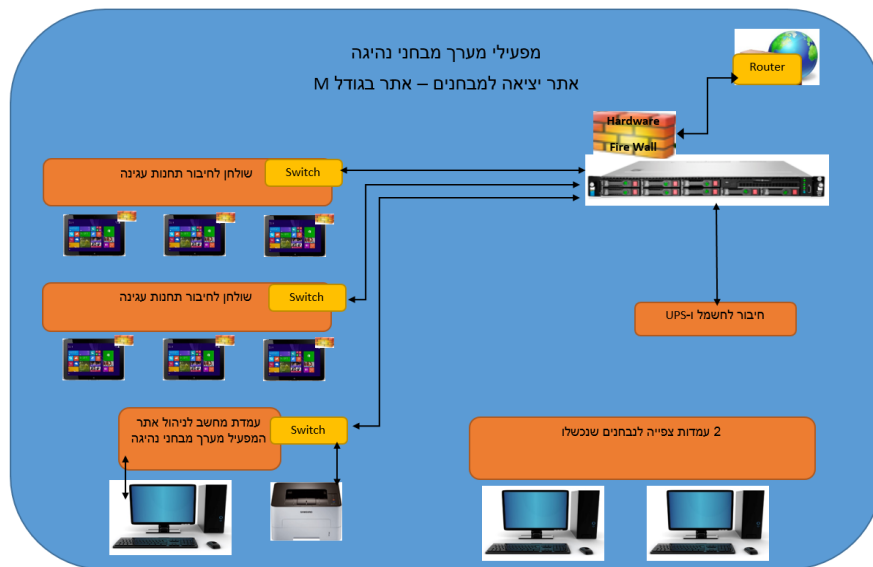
מפעילי מערך מבחני נהיגה

אתר יציאה למבחנים – אתר בגודל M

Router

Hardware
Fire Wall

Switch
שולחן לחיבור תחנות עגינה

Switch
שולחן לחיבור תחנות עגינה

חיבור לחשמל ו-UPS

Switch
עמדת מחשב לניהול אתר המפעיל מערך מבחני נהיגה

2 עמדות צפייה לנבחנים שנכשלו